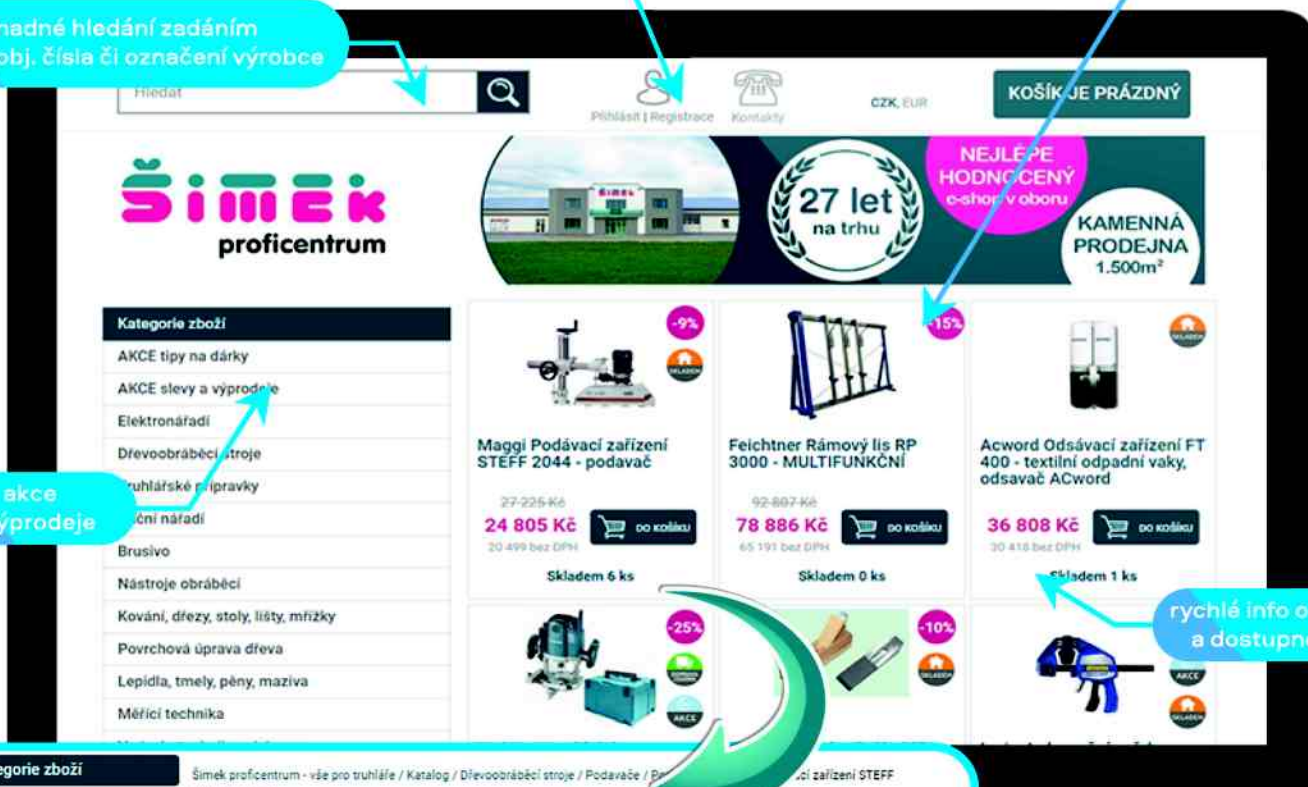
nadné hledání zadáním obj. čísla či označení výrobce

Hledat

Přihlásit | Registrace

Kontakty

CZK, EUR

KOŠÍK JE PRÁZDNÝ

šimek proficentrum

27 let na trhu

NEJLÉPE HODNOCENÝ e-shop v oboru

KAMENNÁ PRODEJNA 1.500m²

Kategorie zboží

AKCE tipy na dárky

AKCE slevy a výprodeje

Elektronářadí

Dřevoobráběcí stroje

Truhlářské přípravky

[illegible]ční nářadí

Brusivo

Nástroje obráběcí

Kování, dřezy, stoly, lišty, mřížky

Povrchová úprava dřeva

Lepidla, tmely, pěny, maziva

Měřící technika

akce výprodeje

-9%

SKLADEM

Maggi Podávací zařízení STEFF 2044 - podavač

27 225 Kč

24 805 Kč

DO KOŠÍKU

20 499 bez DPH

Skladem 6 ks

-15%

Feichtner Rámový lis RP 3000 - MULTIFUNKČNÍ

92 807 Kč

78 886 Kč

DO KOŠÍKU

65 191 bez DPH

Skladem 0 ks

SKLADEM

Acword Odsávací zařízení FT 400 - textilní odpadní vaky, odsavač ACword

36 808 Kč

DO KOŠÍKU

30 418 bez DPH

Skladem 1 ks

rychlé info o a dostupno

-25%

AKCE

-10%

SKLADEM

AKCE

SKLADEM

egorie zboží

Šimek proficentrum - vše pro truhláře / Katalog / Dřevoobráběcí stroje / Podavače / P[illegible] zařízení STEFF